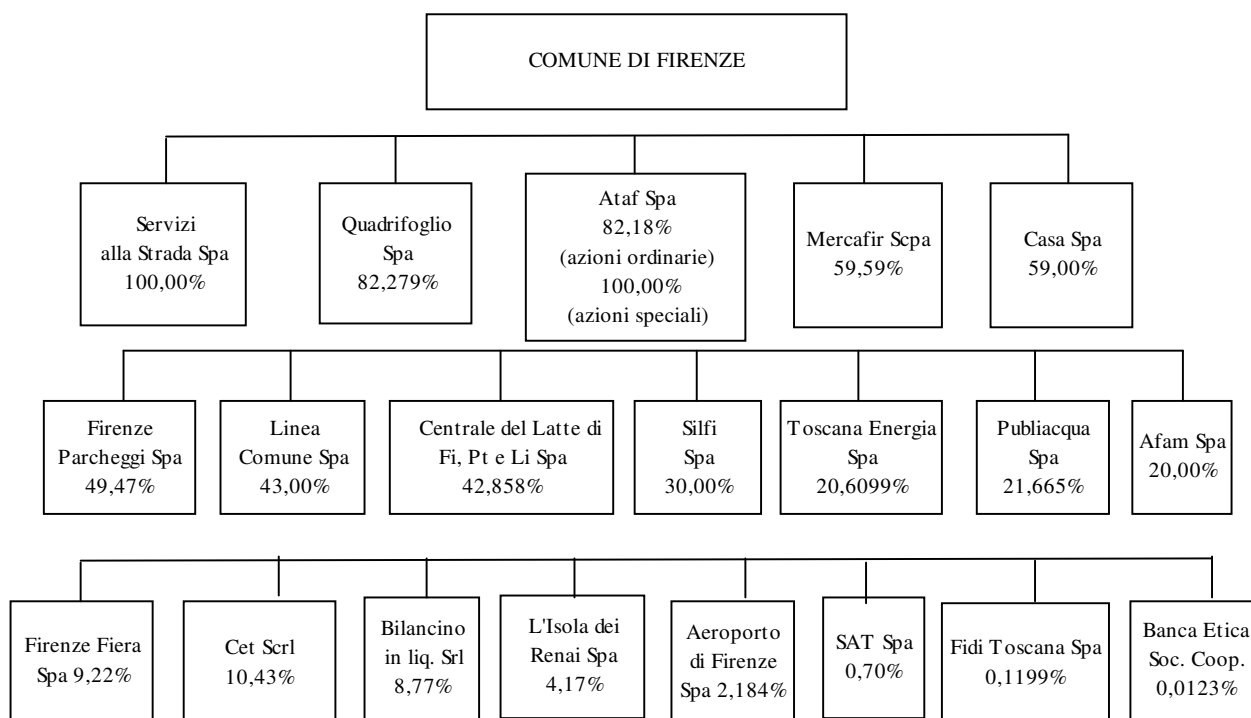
COMUNE DI FIRENZE

Servizi alla Strada Spa 100,00%

Quadrifoglio Spa 82,279%

Ataf Spa 82,18% (azioni ordinarie) 100,00% (azioni speciali)

Mercafir Scpa 59,59%

Casa Spa 59,00%

Firenze Parcheggi Spa 49,47%

Linea Comune Spa 43,00%

Centrale del Latte di Fi, Pt e Li Spa 42,858%

Silfi Spa 30,00%

Toscana Energia Spa 20,6099%

Publiacqua Spa 21,665%

Afam Spa 20,00%

Firenze Fiera Spa 9,22%

Cet Scrl 10,43%

Bilancino in liq. Srl 8,77%

L'Isola dei Renai Spa 4,17%

Aeroporto di Firenze Spa 2,184%

SAT Spa 0,70%

Fidi Toscana Spa 0,1199%

Banca Etica Soc. Coop. 0,0123%